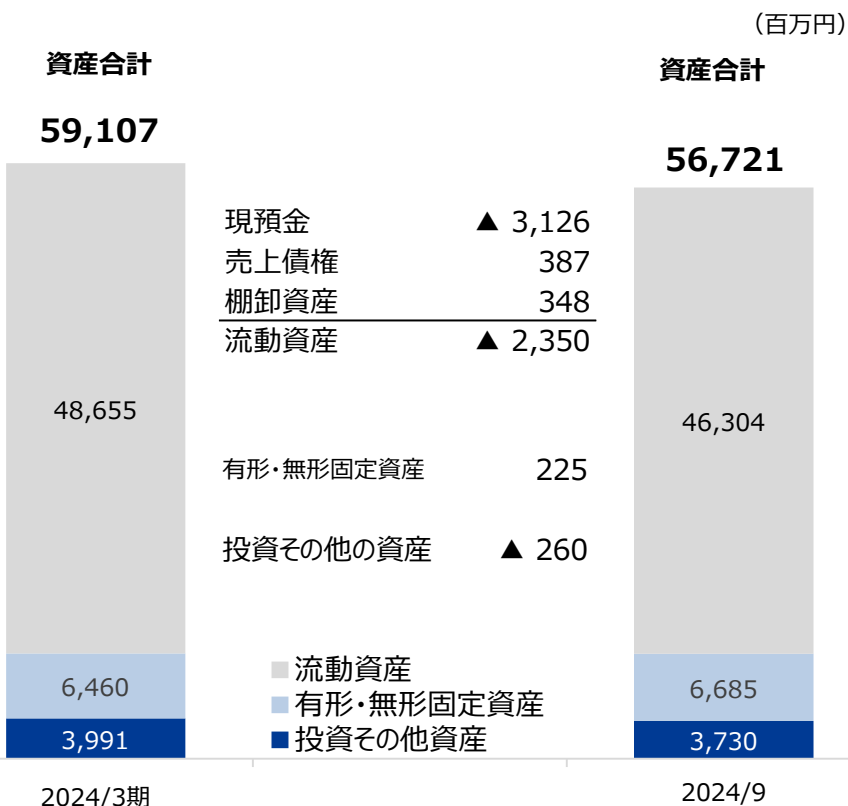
（百万円）

資産合計

59,107

資産合計

56,721

現預金 ▲ 3,126
売上債権 387
棚卸資産 348
流動資産 ▲ 2,350

48,655

46,304

有形・無形固定資産 225

投資その他の資産 ▲ 260

6,460

6,685

3,991

3,730

流動資産
有形・無形固定資産
投資その他資産

2024/3期

2024/9